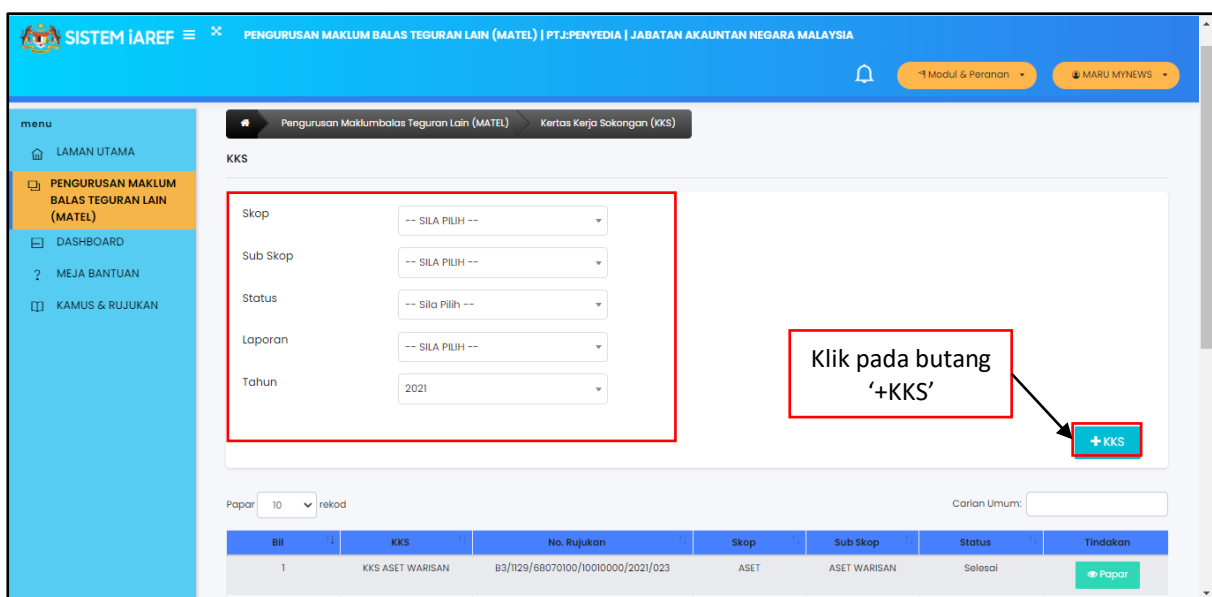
SISTEM iAREF ≡ PENGURUSAN MAKLUM BALAS TEGURAN LAIN (MATEL) | PTJ:PENYEDIA | JABATAN AKAUNTAN NEGARA MALAYSIA

Modul & Peranan MARU MYNEWS

menu
LAMAN UTAMA
PENGURUSAN MAKLUM BALAS TEGURAN LAIN (MATEL)
DASHBOARD
MEJA BANTUAN
KAMUS & RUJUKAN

Pengurusan Maklumbalas Teguran Lain (MATEL) Kertas Kerja Sokongan (KKS)

KKS

Skop -- SILA PILIH --
Sub Skop -- SILA PILIH --
Status -- Sila Pilih --
Laporan -- SILA PILIH --
Tahun 2021

Klik pada butang '+KKS'

+ KKS

Papar 10 rekod

Carian Umum:

| Bil | KKS | No. Rujukan | Skop | Sub Skop | Status | Tindakan |
|---|---|---|---|---|---|---|
| 1 | KKS ASET WARISAN | B3/1129/68070100/10010000/2021/023 | ASET | ASET WARISAN | Selesai | Papar |